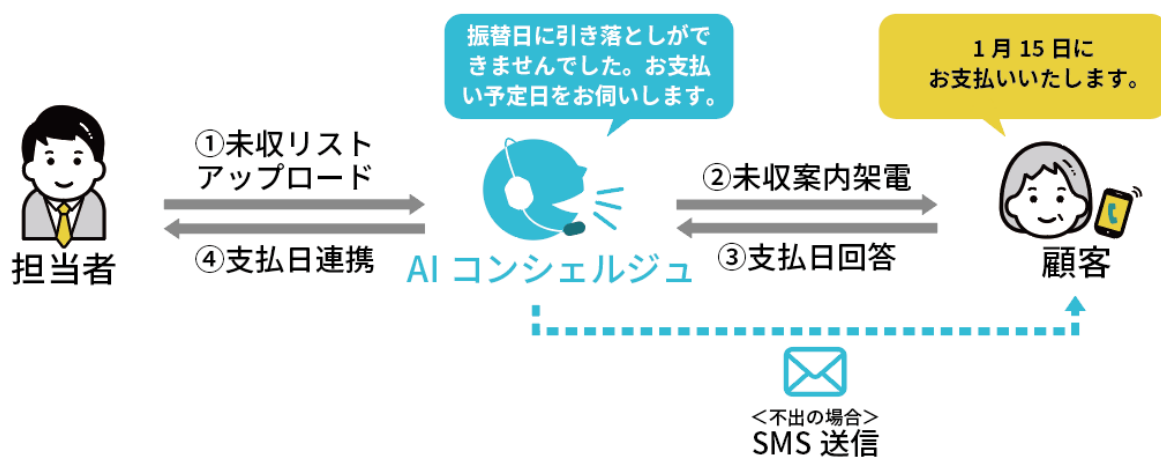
振替日に引き落としができませんでした。お支払い予定日をお伺いします。

1月 15 日にお支払いいたします。

①未収リストアップロード

④支払日連携

担当者

AI コンシェルジュ

②未収案内架電

③支払日回答

顧客

＜不出の場合＞
SMS 送信